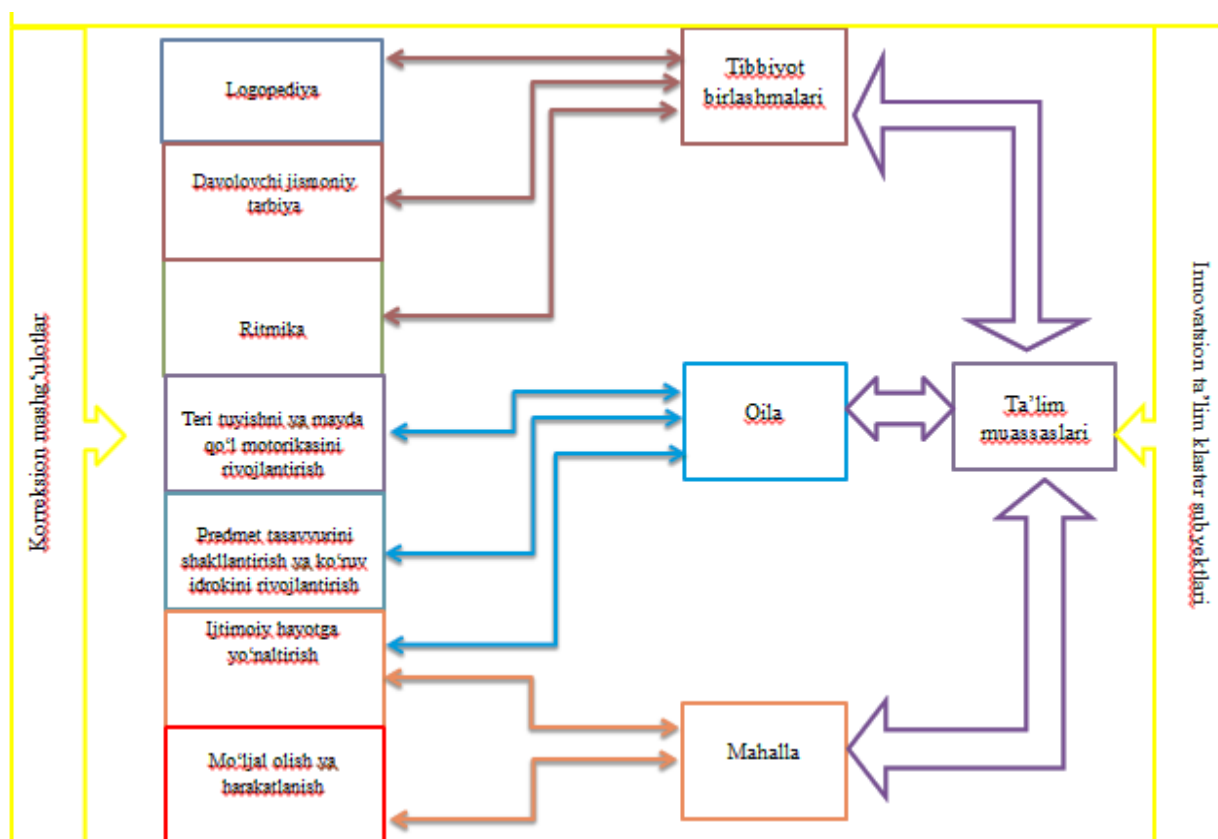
Korreksion mashg'ulotlar

Logopediya

Davolovchi jismoniy tarbiya

Ritmika

Teri tuyishni va mayda qo'l motorikasini rivojlantirish

Predmet tasavvurini shakllantirish va ko'ruv idrokini rivojlantirish

Ijtimoiy hayotga yo'naltirish

Mo'ljal olish va harakatlanish

Tibbiyot birlashmalari

Oila

Mahalla

Ta'lim muassaslari

Innovatsion ta'lim klaster subyektlari